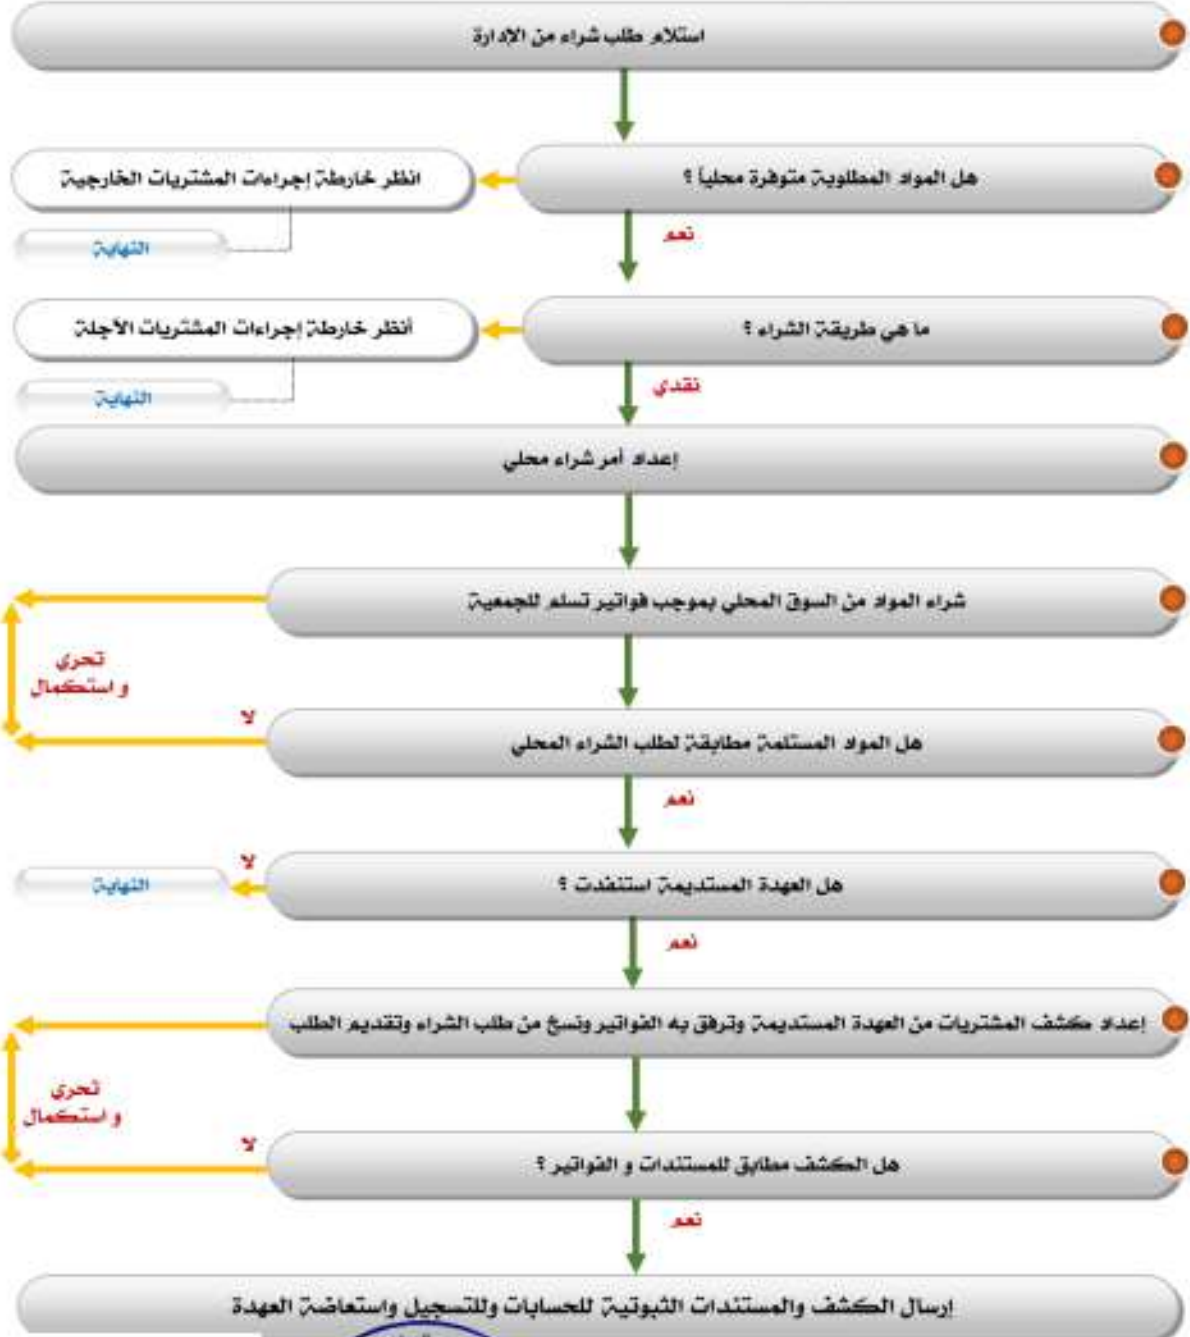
استلام طلب شراء من الإدارة

هل المواد المطلوبة متوفرة محلياً ؟

انظر خارطة إجراءات المشتريات الخارجية

النهاية

نعم

ما هي طريقة الشراء ؟

أنظر خارطة إجراءات المشتريات الآجلة

النهاية

نقدي

إعداد أمر شراء محلي

شراء المواد من السوق المحلي بموجب فواتير تسلم للجمعية

تحري و استكمال

لا

هل المواد المستلمة مطابقة لطلب الشراء المحلي

نعم

لا

هل العهدة المستديمة استنفدت ؟

النهاية

نعم

إعداد كشف المشتريات من العهدة المستديمة وترفق به الفواتير ونسخ من طلب الشراء وتقديم الطلب

تحري و استكمال

لا

هل الكشف مطابق للمستندات و الفواتير ؟

نعم

إرسال الكشف والمستندات الثبوتية للحسابات وللتسجيل واستعاضة العهدة